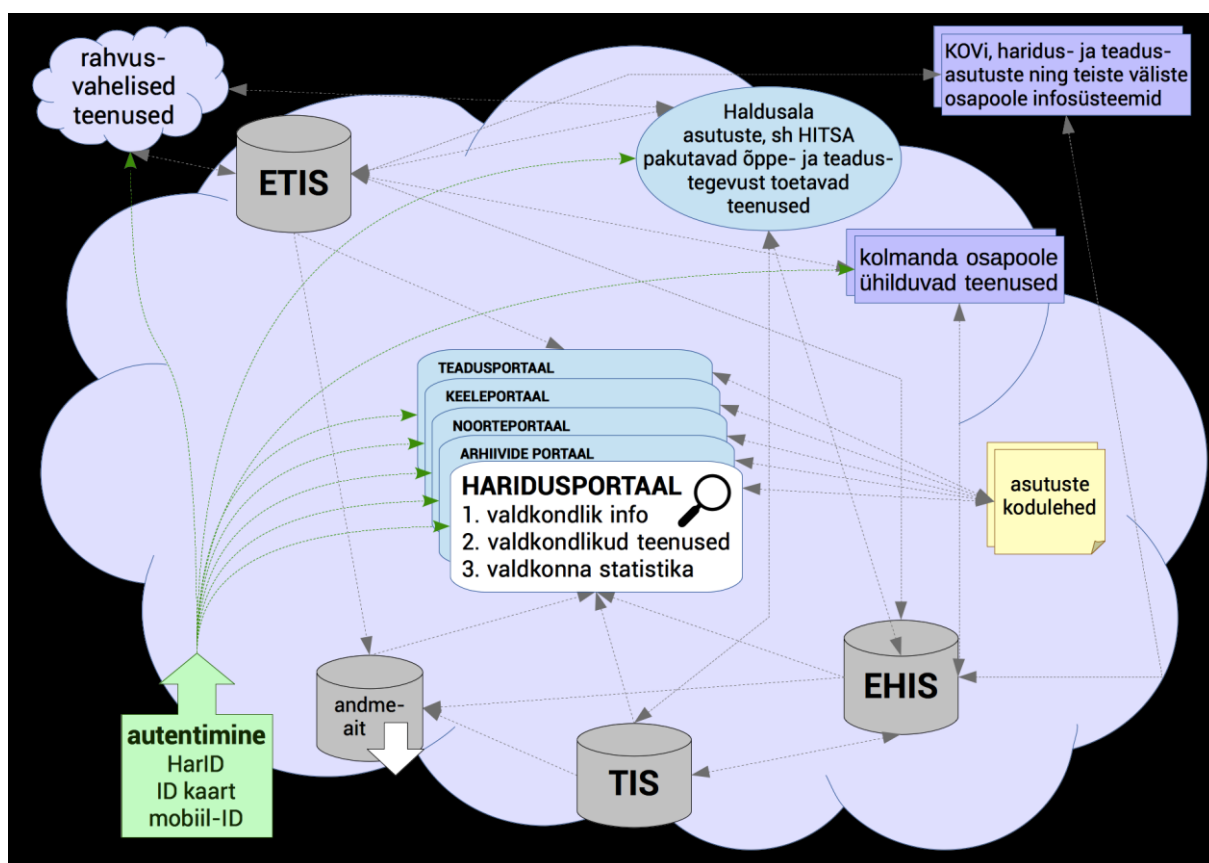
rahvusvahelised teenused

KOVi, haridus- ja teadusasutuste ning teiste väliste osapoole infosüsteemid

ETIS

Haldusala asutuste, sh HITSA pakutavad õppe- ja teadustegevust toetavad teenused

kolmanda osapoole ühilduvad teenused

TEADUSPORTAAL
KEELEPORTAAL
NOORTEPORTAAL
ARHIIVIDE PORTAAL
HARIDUSPORTAAL
1. valdkondlik info
2. valdkondlikud teenused
3. valdkonna statistika

asutuste kodulehed

andmeait

EHIS

TIS

autentimine
HarID
ID kaart
mobiil-ID